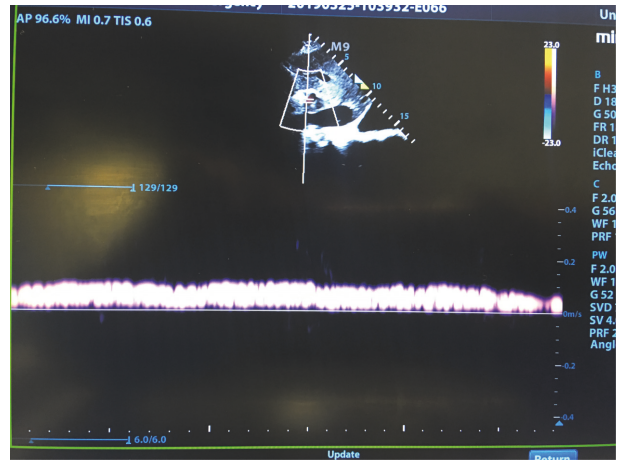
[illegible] - 20190325-105932-E066
Un
AP 96.6% MI 0.7 TIS 0.6
mi
M9
5
10
15
23.0
-23.0
B
F H3
D 18
G 50
FR 1
DR 1
iClea
Echo
129/129
C
F 2.0
G 56
WF 1
PRF
0.4
0.2
PW
F 2.0
WF 1
G 52
SVD
SV 4.
PRF 2
Angl
0m/s
-0.2
-0.4
6.0/6.0
Update
Return